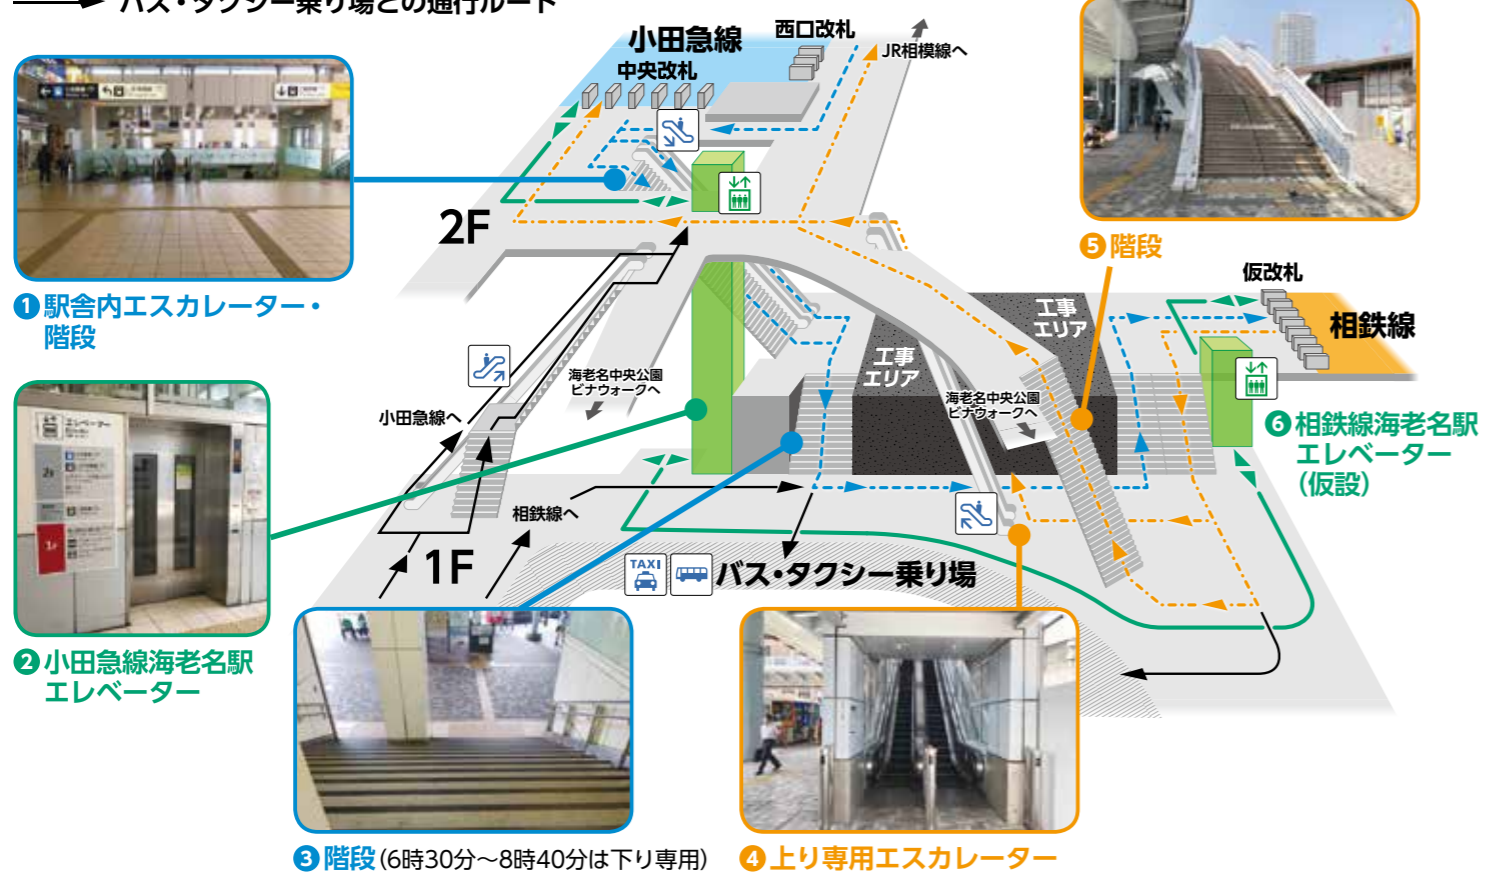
バス・タクシー乗り場との通行ルート

小田急線
西口改札
JR相模線へ
中央改札
2F
1F
❶駅舎内エスカレーター・階段
❷小田急線海老名駅エレベーター
❸階段(6時30分～8時40分は下り専用)
❹上り専用エスカレーター
❺階段
❻相鉄線海老名駅エレベーター(仮設)
仮改札
相鉄線
工事エリア
工事エリア
海老名中央公園ビナウォークへ
海老名中央公園ビナウォークへ
小田急線へ
相鉄線へ
TAXI
バス・タクシー乗り場